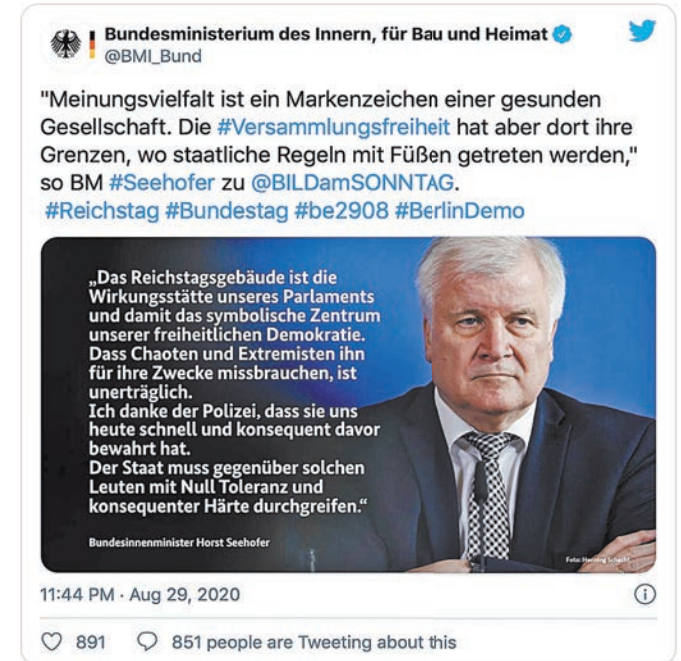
Bundesministerium des Innern, für Bau und Heimat
@BMI_Bund

"Meinungsvielfalt ist ein Markenzeichen einer gesunden Gesellschaft. Die #Versammlungsfreiheit hat aber dort ihre Grenzen, wo staatliche Regeln mit Füßen getreten werden," so BM #Seehofer zu @BILDamSONNTAG. #Reichstag #Bundestag #be2908 #BerlinDemo

„Das Reichstagsgebäude ist die Wirkungsstätte unseres Parlaments und damit das symbolische Zentrum unserer freiheitlichen Demokratie. Dass Chaoten und Extremisten ihn für ihre Zwecke missbrauchen, ist unerträglich.
Ich danke der Polizei, dass sie uns heute schnell und konsequent davor bewahrt hat.
Der Staat muss gegenüber solchen Leuten mit Null Toleranz und konsequenter Härte durchgreifen."

Bundesinnenminister Horst Seehofer

Foto: Henning Schacht

11:44 PM · Aug 29, 2020

891 851 people are Tweeting about this